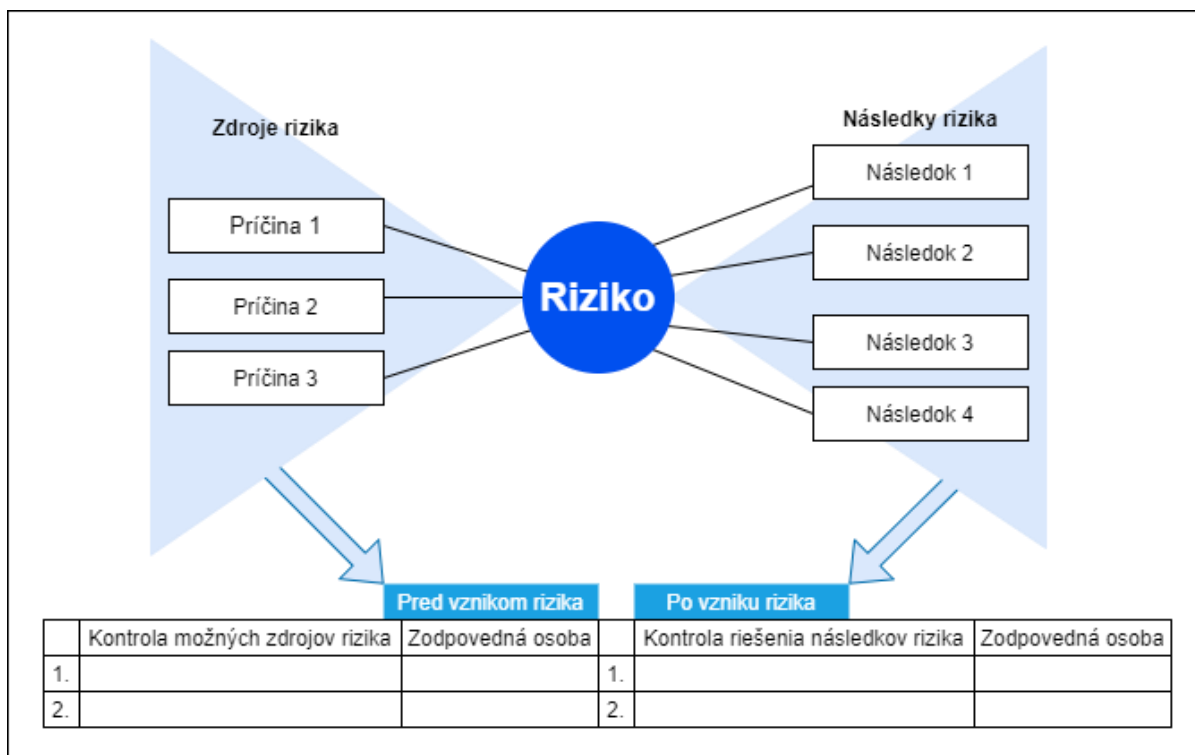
Zdroje rizika

Príčina 1

Príčina 2

Príčina 3

Riziko

Následky rizika

Následok 1

Následok 2

Následok 3

Následok 4

Pred vznikom rizika

| | Kontrola možných zdrojov rizika | Zodpovedná osoba |
|---|---|---|
| 1. | | |
| 2. | | |

Po vzniku rizika

| | Kontrola riešenia následkov rizika | Zodpovedná osoba |
|---|---|---|
| 1. | | |
| 2. | | |